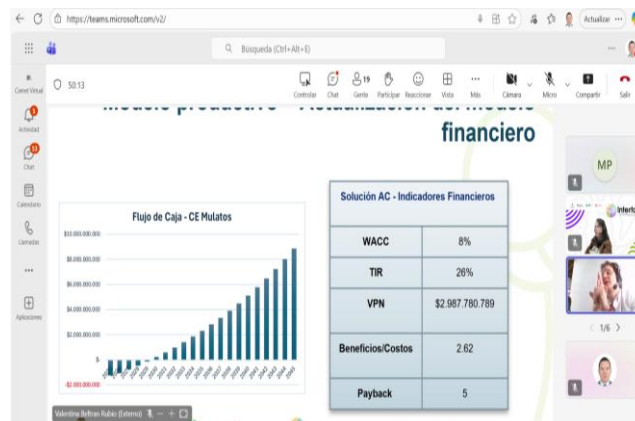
https://teams.microsoft.com/v2/

Actualizar

Búsqueda (Ctrl+Alt+E)

Carnet Virtual

Actividad

Chat

Calendario

Llamadas

...

Aplicaciones

50:13

Controlar Chat Gente Participar Reaccionar Vista Más Cámara Micro Compartir Salir

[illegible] productivo - Actualización del modelo financiero

Flujo de Caja - CE Mulatos

$10.000.000.000
$8.000.000.000
$6.000.000.000
$4.000.000.000
$2.000.000.000
$-
-$2.000.000.000

| Solución AC - Indicadores Financieros | |
|---|---|
| WACC | 8% |
| TIR | 26% |
| VPN | $2.987.780.789 |
| Beneficios/Costos | 2.62 |
| Payback | 5 |

MP

Interfe

1/6

Valentina Beltran Rubio (Externo)